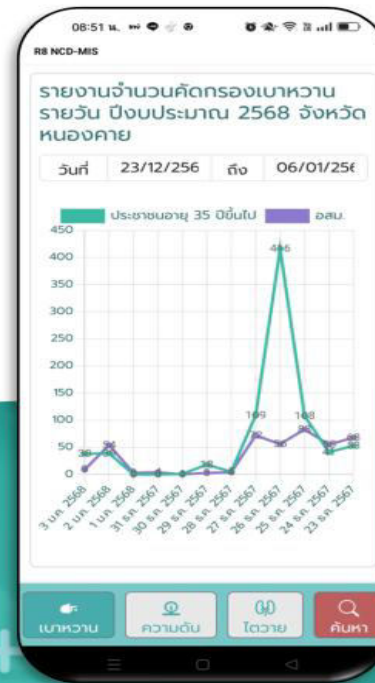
08:51 น.

R8 NCD-MIS

รายงานจำนวนคัดกรองเบาหวาน รายวัน ปีงบประมาณ 2568 จังหวัดหนองคาย

วันที่ 23/12/256 ถึง 06/01/25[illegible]

ประชาชนอายุ 35 ปีขึ้นไป อสม.

450
400
350
300
250
200
150
100
50
0

38 35 416 109 108

3 ม.ค. 2568
2 ม.ค. 2568
1 ม.ค. 2568
31 ธ.ค. 2567
30 ธ.ค. 2567
29 ธ.ค. 2567
28 ธ.ค. 2567
27 ธ.ค. 2567
26 ธ.ค. 2567
25 ธ.ค. 2567
24 ธ.ค. 2567
23 ธ.ค. 2567

เบาหวาน ความดัน ไตวาย ค้นหา